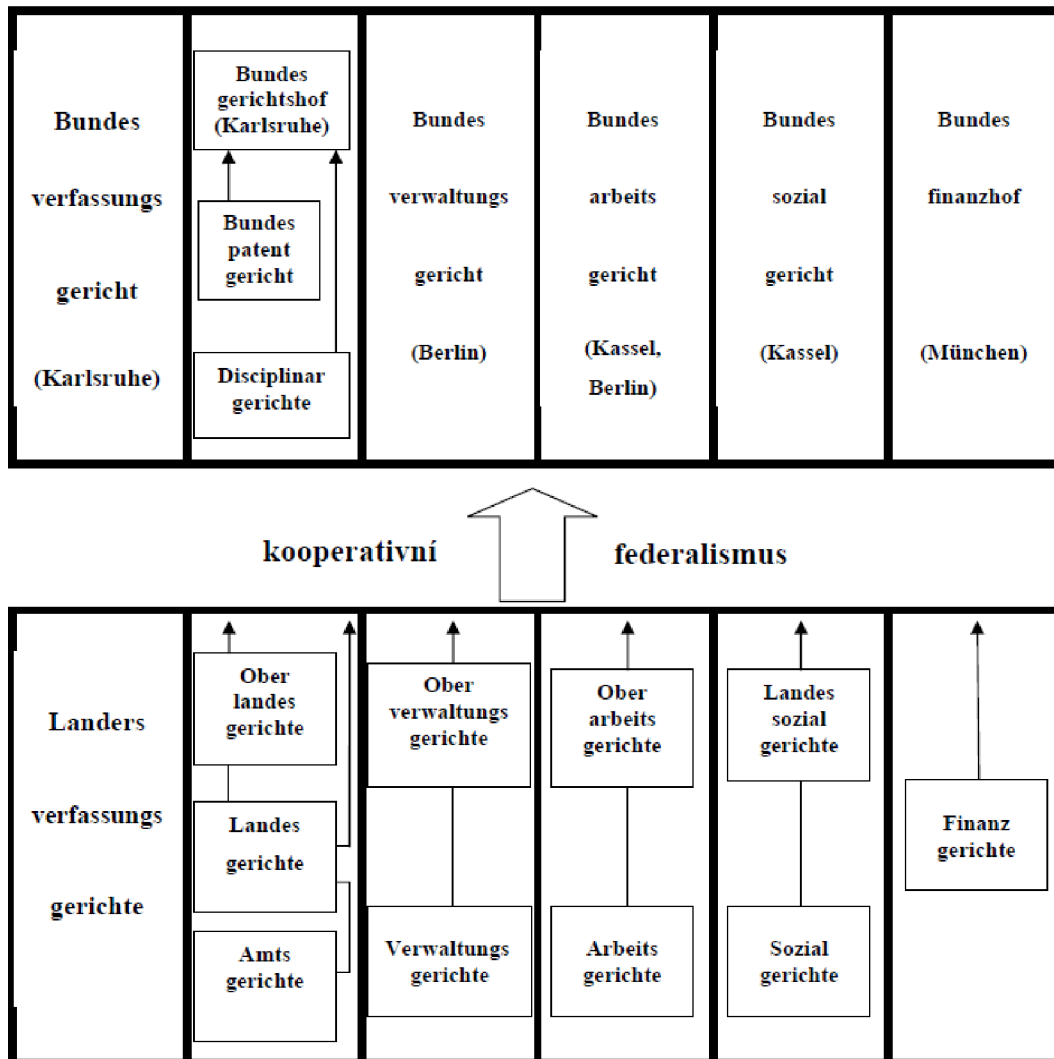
Bundes verfassungs gericht (Karlsruhe)

Bundes gerichtshof (Karlsruhe)

Bundes patent gericht

Disciplinar gerichte

Bundes verwaltungs gericht (Berlin)

Bundes arbeits gericht (Kassel, Berlin)

Bundes sozial gericht (Kassel)

Bundes finanzhof (München)

kooperativní federalismus

Landers verfassungs gerichte

Ober landes gerichte

Landes gerichte

Amts gerichte

Ober verwaltungs gerichte

Verwaltungs gerichte

Ober arbeits gerichte

Arbeits gerichte

Landes sozial gerichte

Sozial gerichte

Finanz gerichte